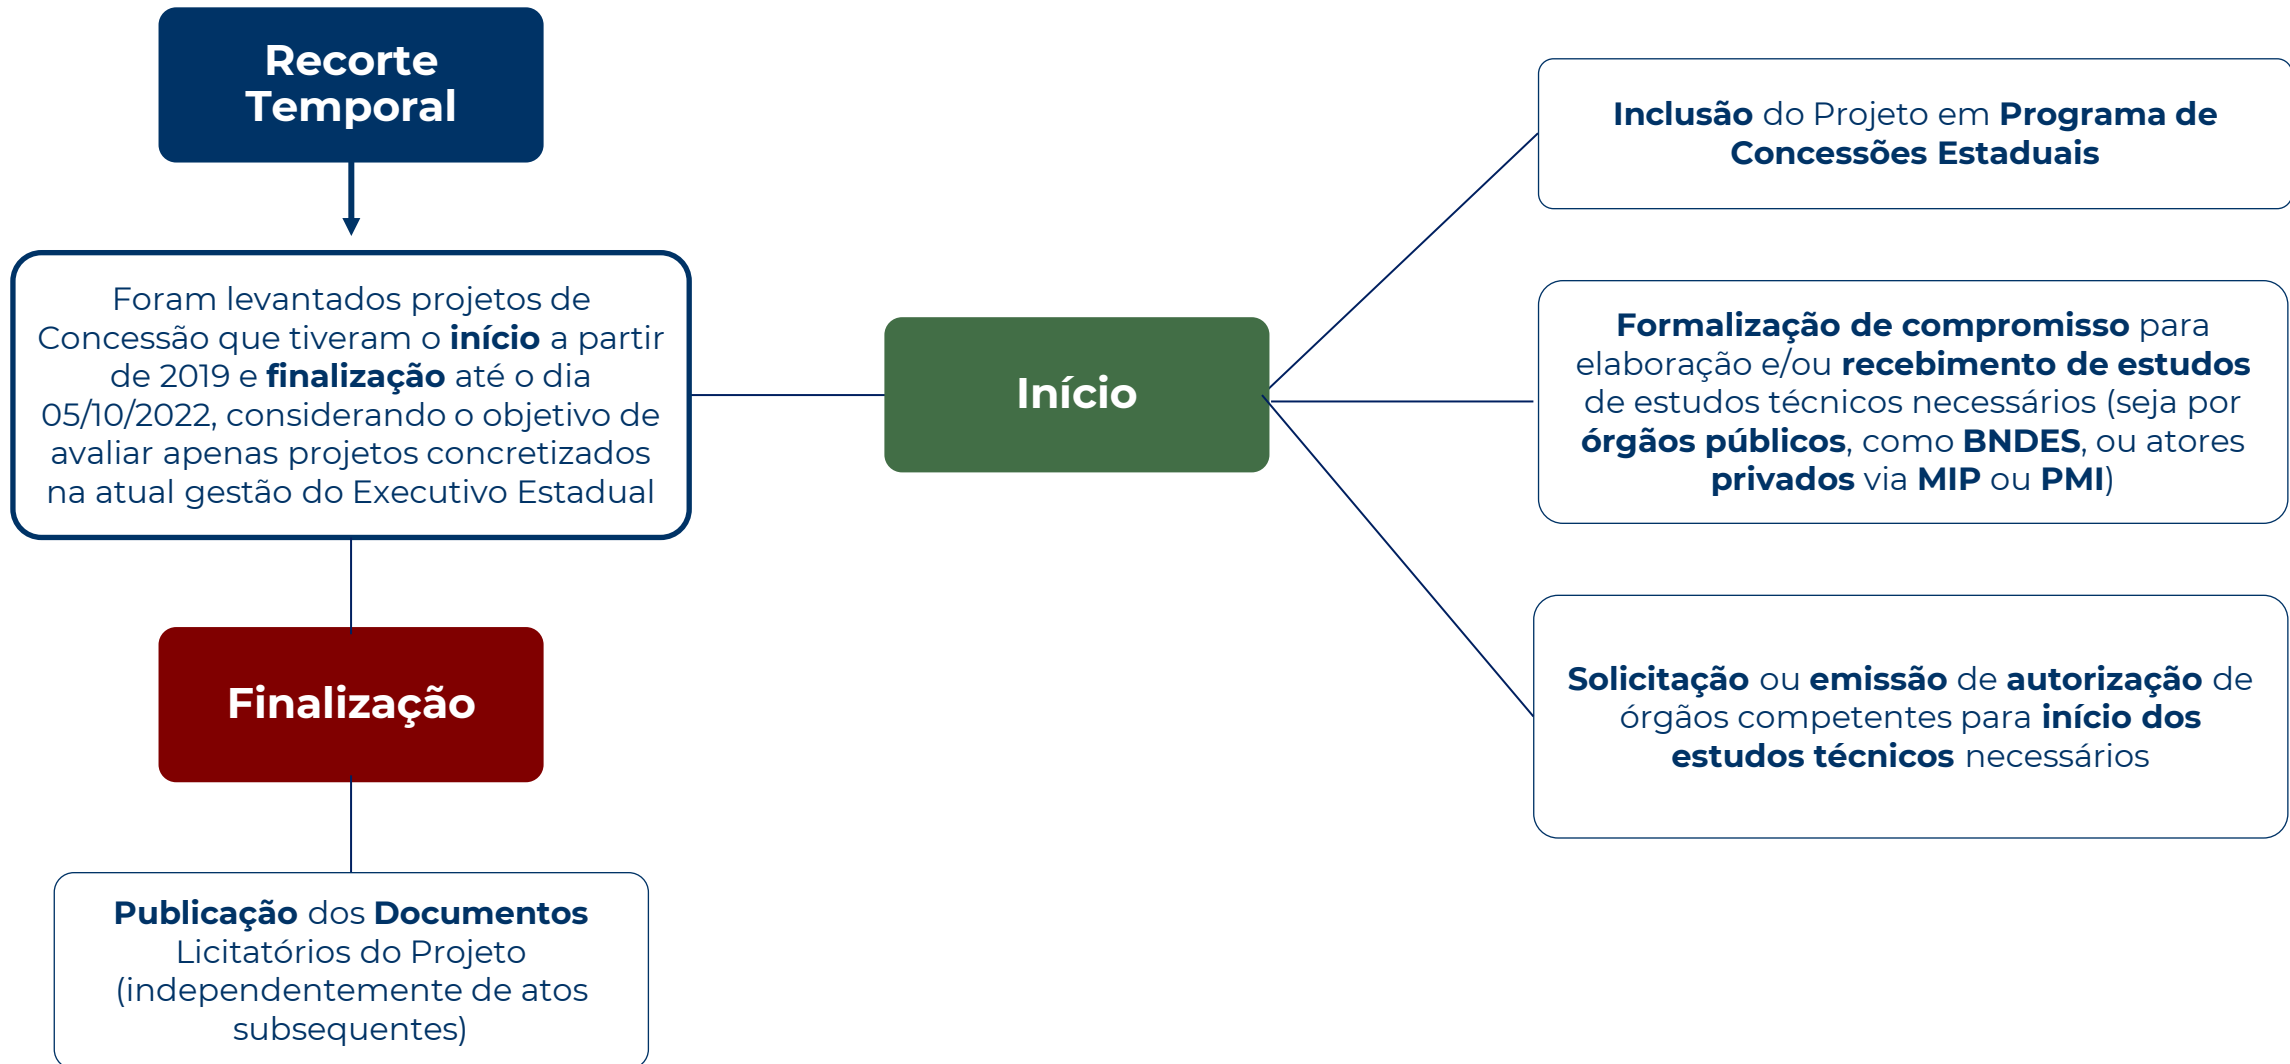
Recorte Temporal

Foram levantados projetos de Concessão que tiveram o **início** a partir de 2019 e **finalização** até o dia 05/10/2022, considerando o objetivo de avaliar apenas projetos concretizados na atual gestão do Executivo Estadual

Finalização

**Publicação** dos **Documentos** Licitatórios do Projeto (independentemente de atos subsequentes)

Início

**Inclusão** do Projeto em **Programa de Concessões Estaduais**

**Formalização de compromisso** para elaboração e/ou **recebimento de estudos** de estudos técnicos necessários (seja por **órgãos públicos**, como **BNDES**, ou atores **privados** via **MIP** ou **PMI**)

**Solicitação** ou **emissão** de **autorização** de órgãos competentes para **início dos estudos técnicos** necessários